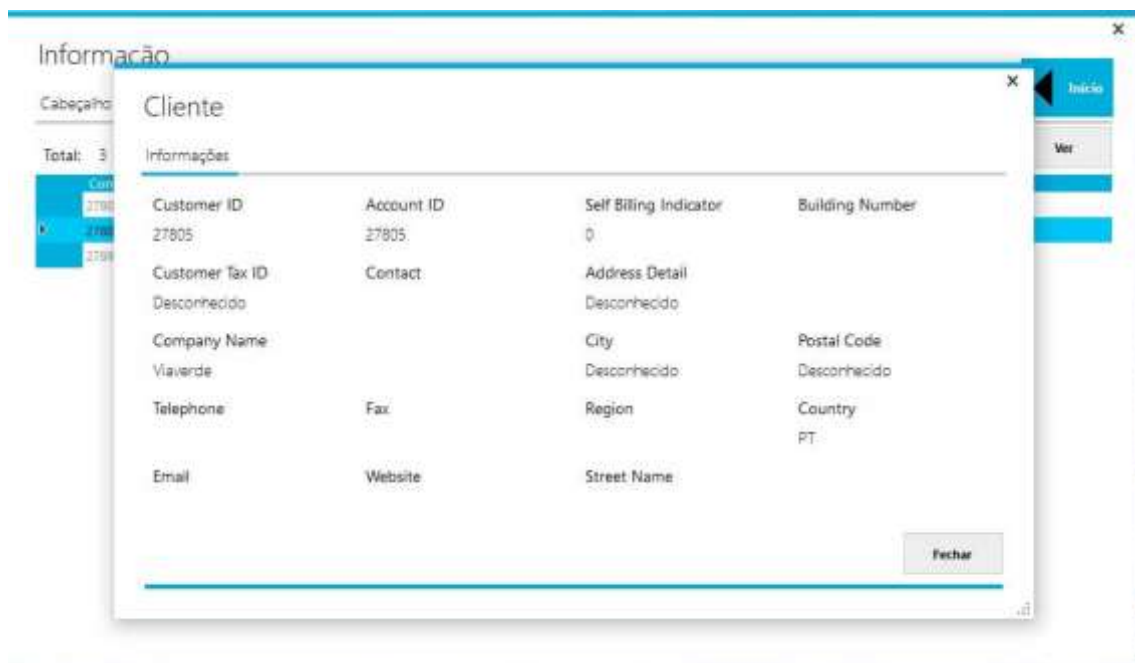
Informação

Cabeçalho

Total: 3

Con
2780
2780
2780

Início

Ver

Cliente

Informações

Customer ID
27805

Account ID
27805

Self Billing Indicator
0

Building Number

Customer Tax ID
Desconhecido

Contact

Address Detail
Desconhecido

Company Name
Viaverde

City
Desconhecido

Postal Code
Desconhecido

Telephone

Fax

Region

Country
PT

Email

Website

Street Name

Fechar